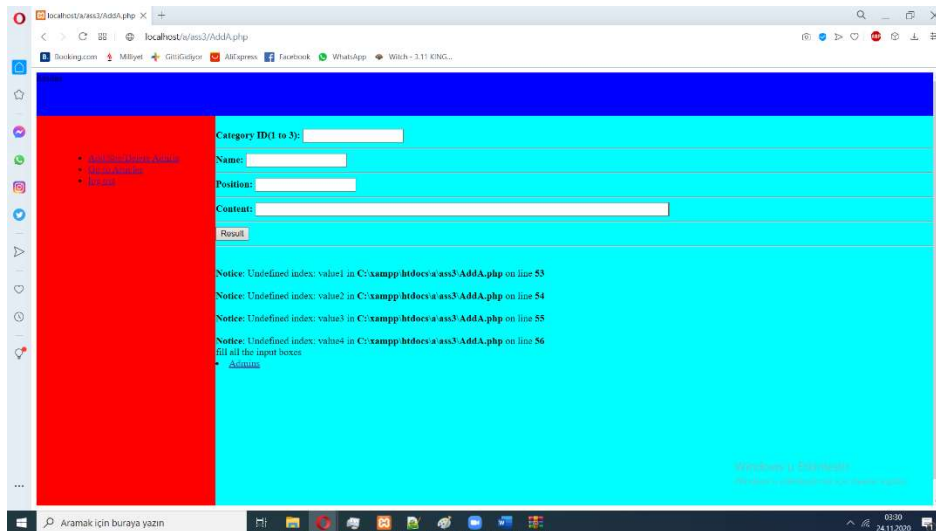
localhost/a/ass3/AddA.php ×   +

localhost/a/ass3/AddA.php

Booking.com   Milliyet   GittiGidiyor   AliExpress   Facebook   WhatsApp   Witch - 3.11 KING...

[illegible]

• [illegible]
• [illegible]
• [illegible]

Category ID(1 to 3):

Name:

Position:

Content:

Result

Notice: Undefined index: value1 in C:\xampp\htdocs\a\ass3\AddA.php on line 53

Notice: Undefined index: value2 in C:\xampp\htdocs\a\ass3\AddA.php on line 54

Notice: Undefined index: value3 in C:\xampp\htdocs\a\ass3\AddA.php on line 55

Notice: Undefined index: value4 in C:\xampp\htdocs\a\ass3\AddA.php on line 56
fill all the input boxes
• Admins

Windows'u Etkinleştir
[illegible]

Aramak için buraya yazın

03:30
24.11.2020